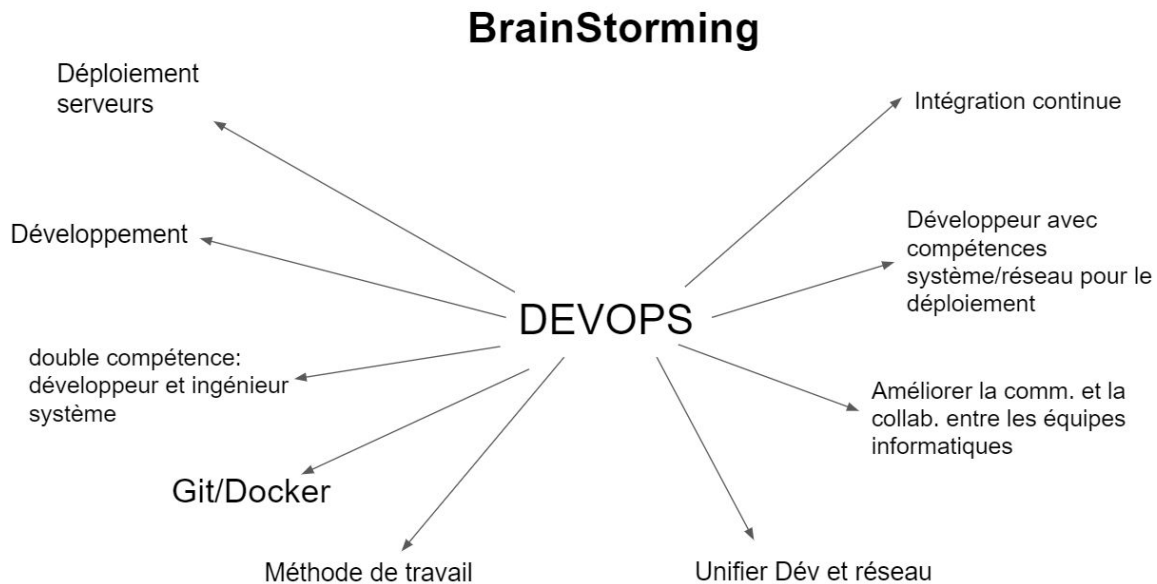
BrainStorming

Déploiement serveurs

Intégration continue

Développement

Développeur avec compétences système/réseau pour le déploiement

DEVOPS

double compétence: développeur et ingénieur système

Améliorer la comm. et la collab. entre les équipes informatiques

Git/Docker

Méthode de travail

Unifier Dév et réseau